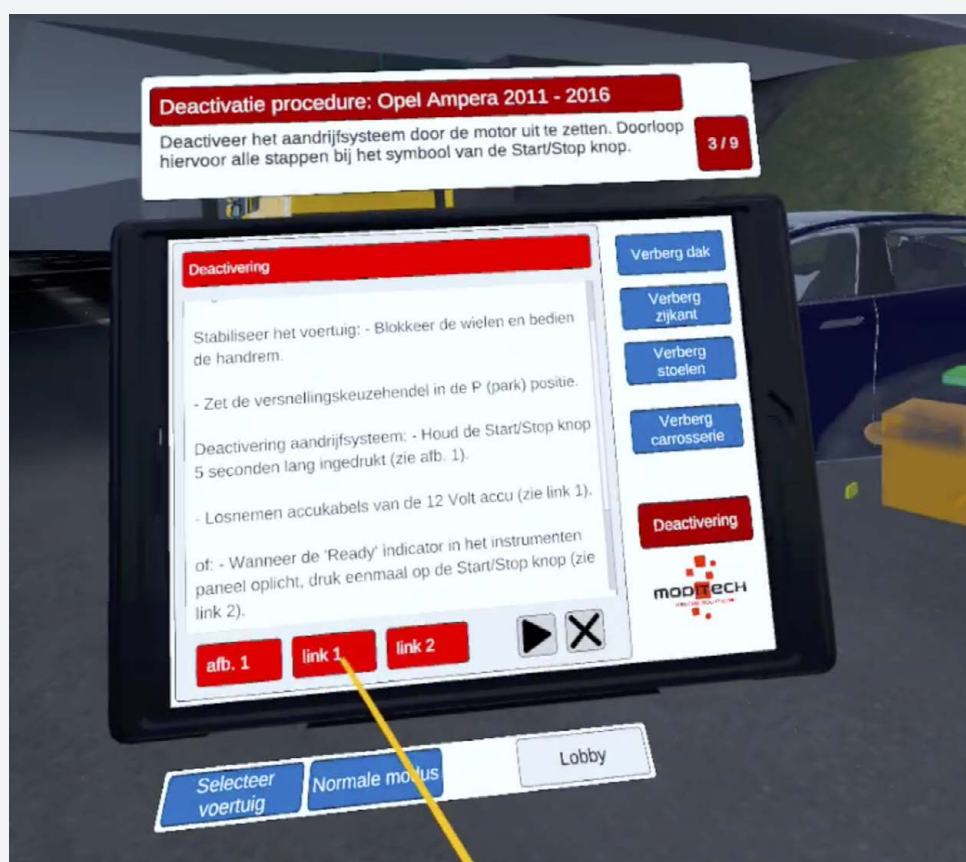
Deactivatie procedure: Opel Ampera 2011 - 2016

Deactiveer het aandrijfsysteem door de motor uit te zetten. Doorloop hiervoor alle stappen bij het symbool van de Start/Stop knop.

3 / 9

Deactivering

Stabiliseer het voertuig: - Blokkeer de wielen en bedien de handrem.

- Zet de versnellingskeuzehendel in de P (park) positie.

Deactivering aandrijfsysteem: - Houd de Start/Stop knop 5 seconden lang ingedrukt (zie afb. 1).

- Losnemen accukabels van de 12 Volt accu (zie link 1).

of: - Wanneer de 'Ready' indicator in het instrumenten paneel oplicht, druk eenmaal op de Start/Stop knop (zie link 2).

afb. 1

link 1

link 2

Verberg dak

Verberg zijkant

Verberg stoelen

Verberg carrosserie

Deactivering

MODITECH

Selecteer voertuig

Normale modus

Lobby